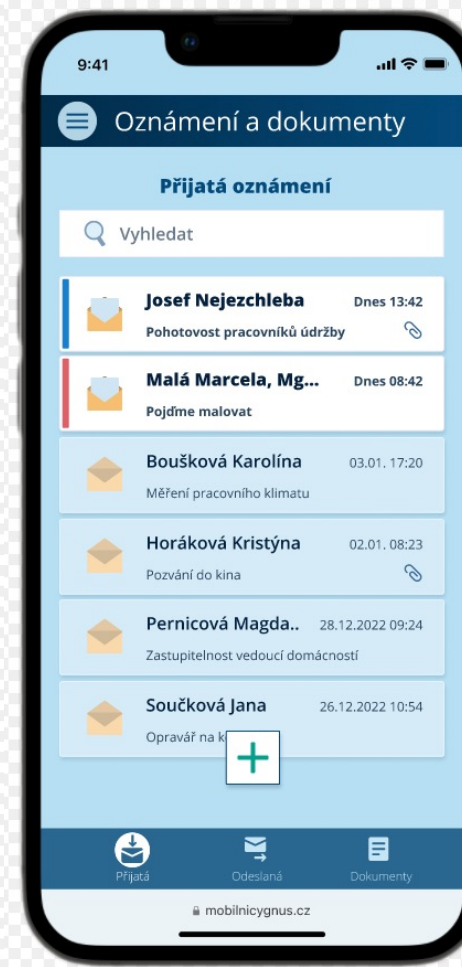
9:41

Oznámení a dokumenty

Přijatá oznámení

Vyhledat

Josef Nejezchleba Dnes 13:42
Pohotovost pracovníků údržby

Malá Marcela, Mg... Dnes 08:42
Pojďme malovat

Boušková Karolína 03.01. 17:20
Měření pracovního klimatu

Horáková Kristýna 02.01. 08:23
Pozvání do kina

Pernicová Magda.. 28.12.2022 09:24
Zastupitelnost vedoucí domácností

Součková Jana 26.12.2022 10:54
Opravář na k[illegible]

+

Přijatá
Odeslaná
Dokumenty

mobilnicygnus.cz